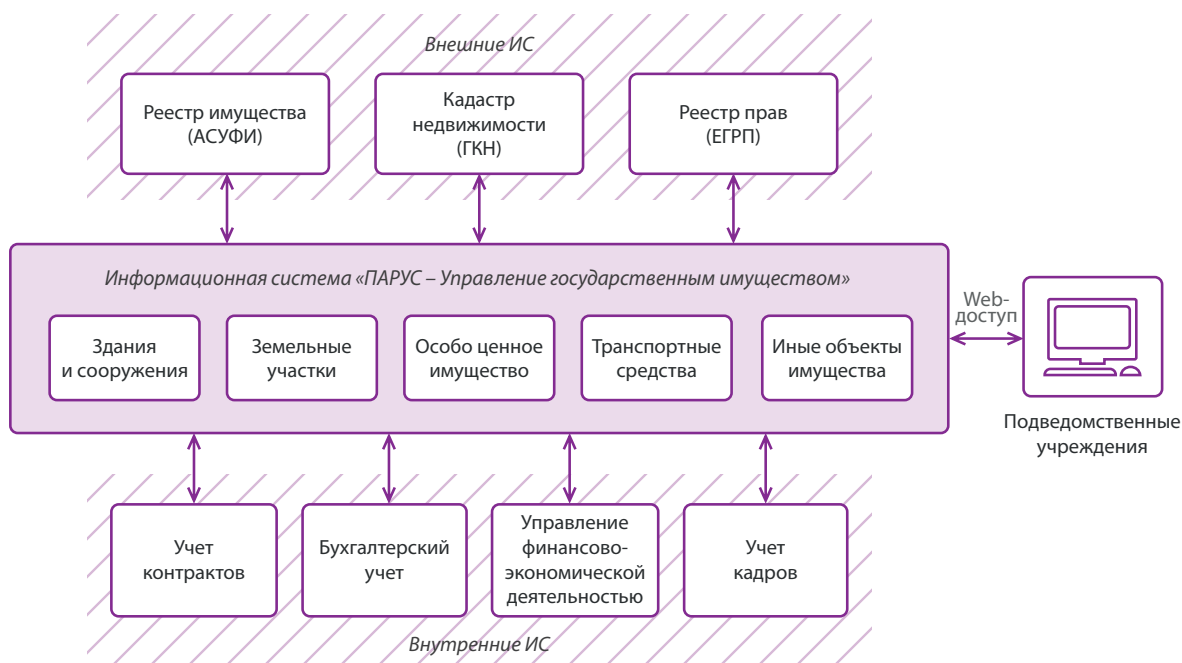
Внешние ИС

Реестр имущества (АСУФИ)

Кадастр недвижимости (ГКН)

Реестр прав (ЕГРП)

Информационная система «ПАРУС – Управление государственным имуществом»

Здания и сооружения

Земельные участки

Особо ценное имущество

Транспортные средства

Иные объекты имущества

Web-доступ

Подведомственные учреждения

Учет контрактов

Бухгалтерский учет

Управление финансово-экономической деятельностью

Учет кадров

Внутренние ИС